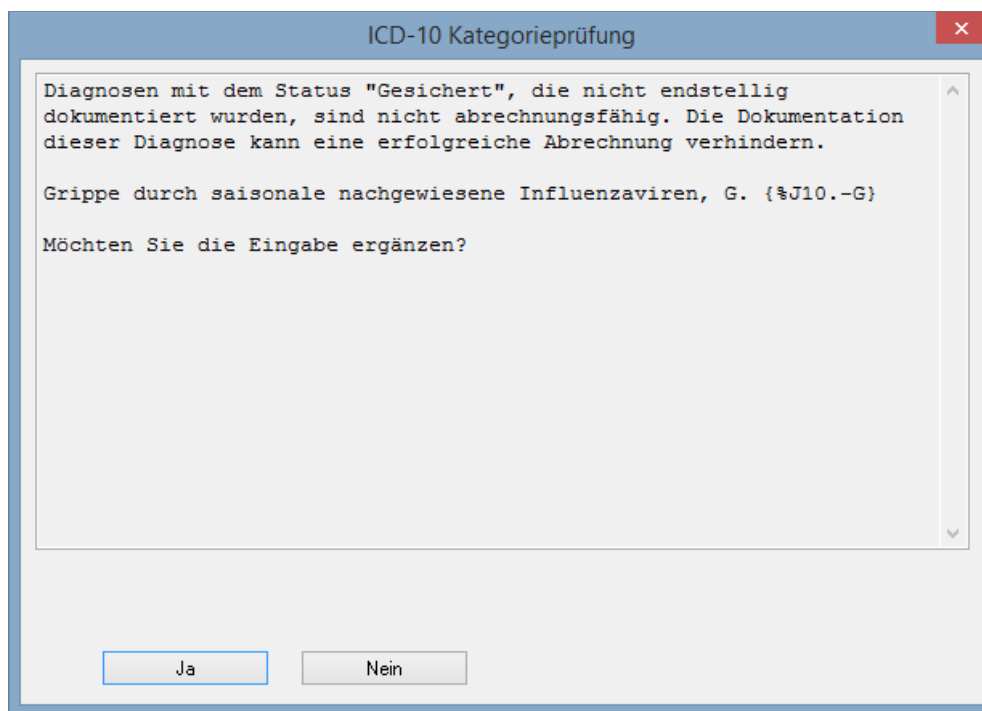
ICD-10 Kategorieprüfung

×

Diagnosen mit dem Status "Gesichert", die nicht endstellig dokumentiert wurden, sind nicht abrechnungsfähig. Die Dokumentation dieser Diagnose kann eine erfolgreiche Abrechnung verhindern.

Grippe durch saisonale nachgewiesene Influenzaviren, G. {%J10.-G}

Möchten Sie die Eingabe ergänzen?

Ja

Nein